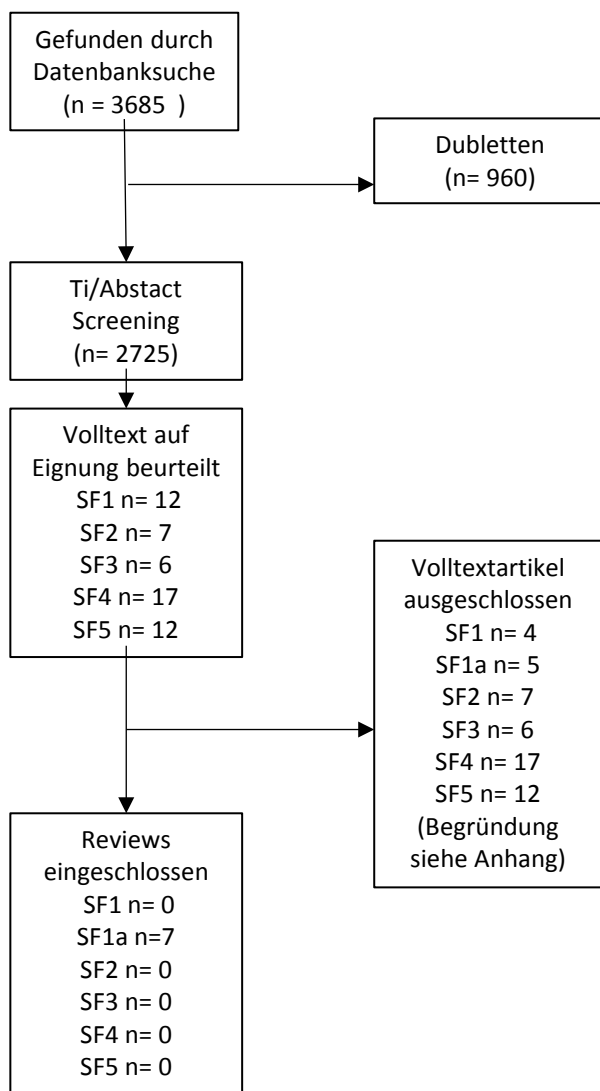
Gefunden durch Datenbanksuche (n = 3685 )

Dubletten (n= 960)

Ti/Abstact Screening (n= 2725)

Volltext auf Eignung beurteilt
SF1 n= 12
SF2 n= 7
SF3 n= 6
SF4 n= 17
SF5 n= 12

Volltextartikel ausgeschlossen
SF1 n= 4
SF1a n= 5
SF2 n= 7
SF3 n= 6
SF4 n= 17
SF5 n= 12
(Begründung siehe Anhang)

Reviews eingeschlossen
SF1 n= 0
SF1a n=7
SF2 n= 0
SF3 n= 0
SF4 n= 0
SF5 n= 0